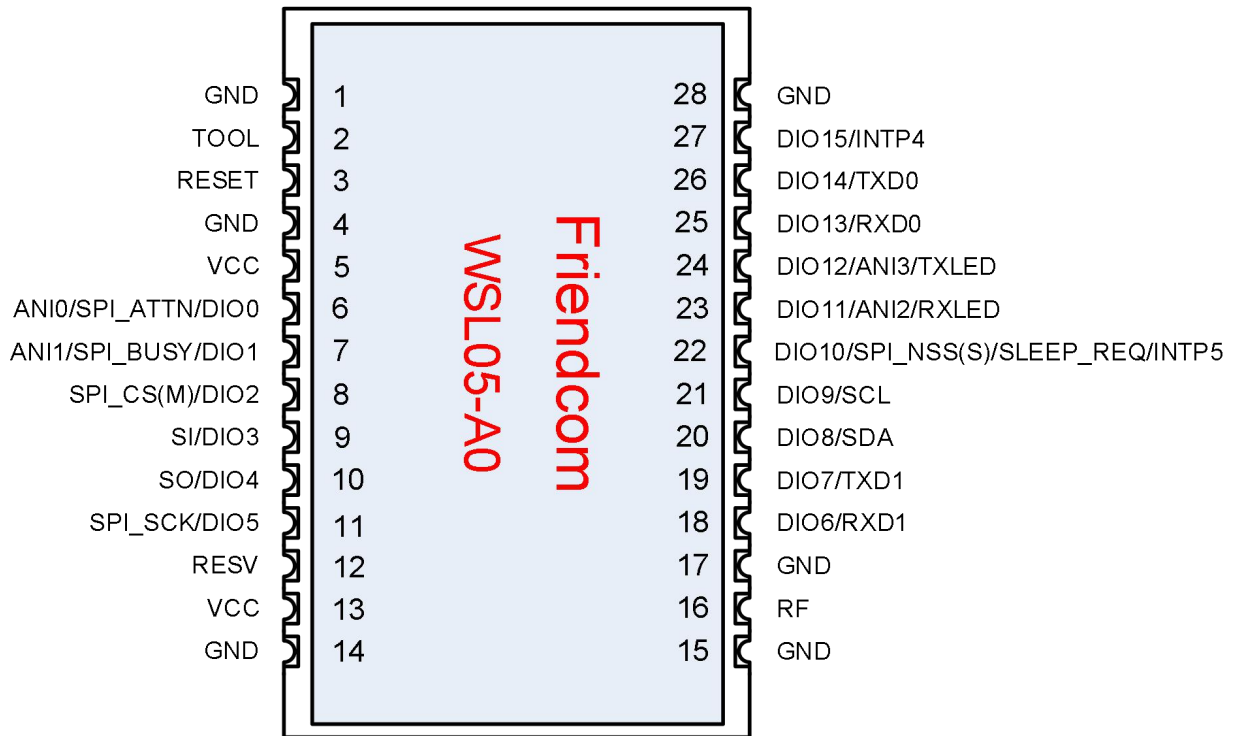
GND 1
TOOL 2
RESET 3
GND 4
VCC 5
ANI0/SPI_ATTN/DIO0 6
ANI1/SPI_BUSY/DIO1 7
SPI_CS(M)/DIO2 8
SI/DIO3 9
SO/DIO4 10
SPI_SCK/DIO5 11
RESV 12
VCC 13
GND 14

Friendcom
WSL05-A0

28 GND
27 DIO15/INTP4
26 DIO14/TXD0
25 DIO13/RXD0
24 DIO12/ANI3/TXLED
23 DIO11/ANI2/RXLED
22 DIO10/SPI_NSS(S)/SLEEP_REQ/INTP5
21 DIO9/SCL
20 DIO8/SDA
19 DIO7/TXD1
18 DIO6/RXD1
17 GND
16 RF
15 GND